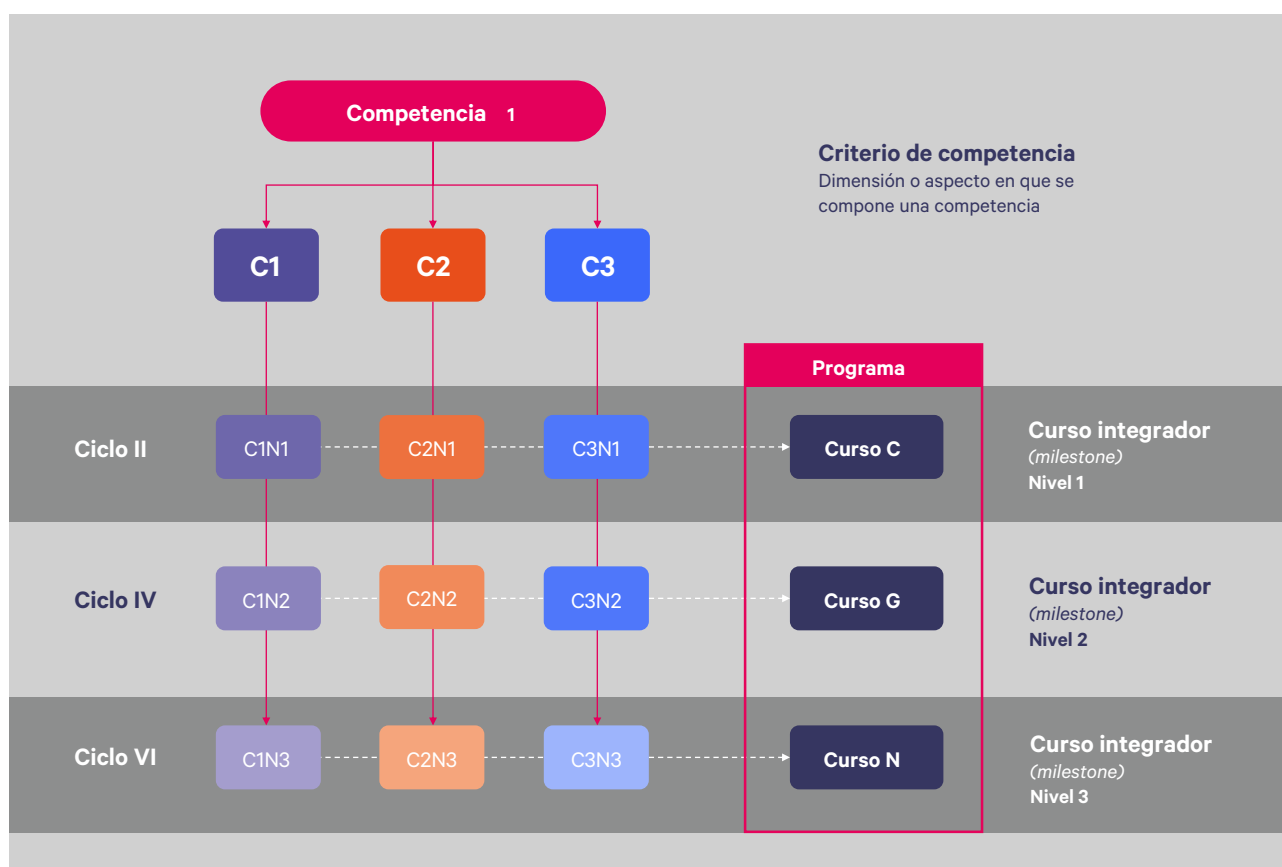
Competencia 1

Criterio de competencia
Dimensión o aspecto en que se compone una competencia

C1
C2
C3

Programa

Ciclo II
C1N1
C2N1
C3N1
Curso C
Curso integrador
(milestone)
Nivel 1

Ciclo IV
C1N2
C2N2
C3N2
Curso G
Curso integrador
(milestone)
Nivel 2

Ciclo VI
C1N3
C2N3
C3N3
Curso N
Curso integrador
(milestone)
Nivel 3